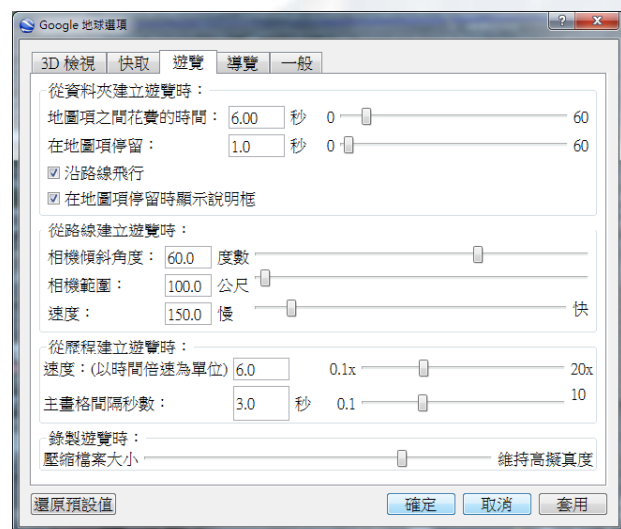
Google 地球選項

3D 檢視 | 快取 | 遊覽 | 導覽 | 一般

從資料夾建立遊覽時：
地圖項之間花費的時間： 6.00 秒 0 60
在地圖項停留： 1.0 秒 0 60
☑ 沿路線飛行
☑ 在地圖項停留時顯示說明框

從路線建立遊覽時：
相機傾斜角度： 60.0 度數
相機範圍： 100.0 公尺
速度： 150.0 慢 快

從履程建立遊覽時：
速度：(以時間倍速為單位) 6.0 0.1x 20x
主畫格間隔秒數： 3.0 秒 0.1 10

錄製遊覽時：
壓縮檔案大小 維持高擬真度

還原預設值 確定 取消 套用